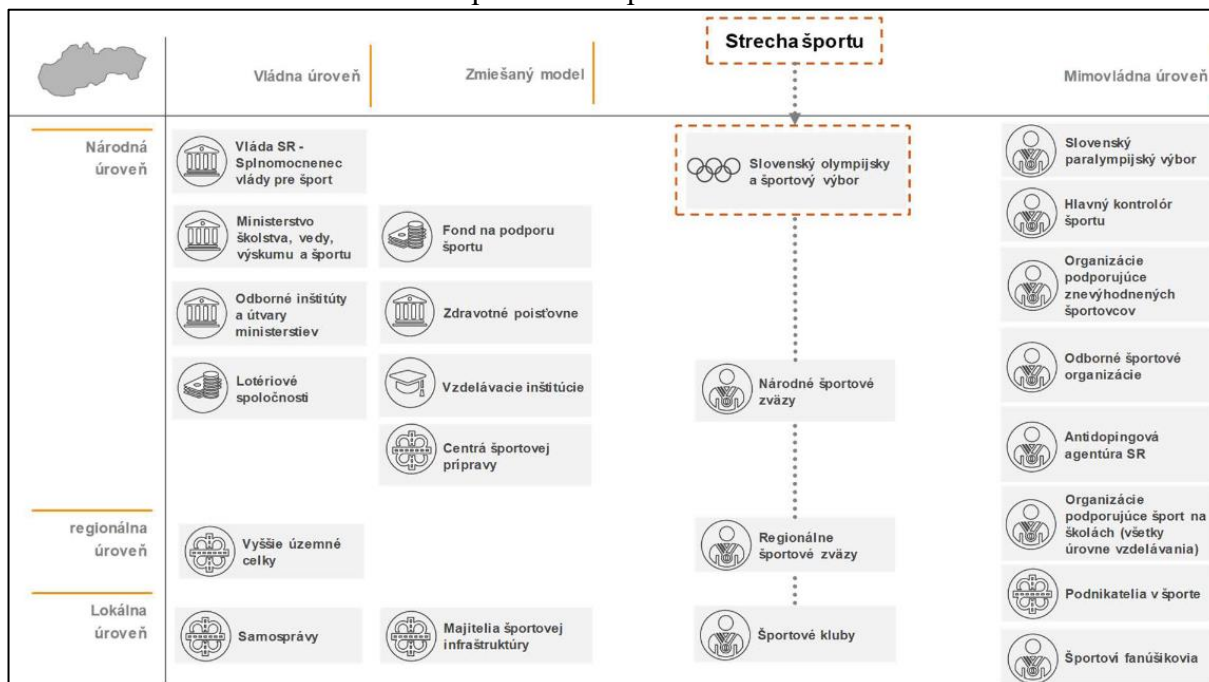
Vládna úroveň

Zmiešaný model

Strecha športu

Mimovládna úroveň

Národná úroveň

Vláda SR - Splnomocnenec vlády pre šport

Ministerstvo školstva, vedy, výskumu a športu

Fond na podporu športu

Odborné inštitúty a útvary ministerstiev

Zdravotné poisťovne

Lotériové spoločnosti

Vzdelávacie inštitúcie

Centrá športovej prípravy

Slovenský olympijsky a športový výbor

Národné športové zväzy

Slovenský paralympijský výbor

Hlavný kontrolór športu

Organizácie podporujúce znevýhodnených športovcov

Odborné športové organizácie

Antidopingová agentúra SR

regionálna úroveň

Vyššie územné celky

Regionálne športové zväzy

Organizácie podporujúce šport na školách (všetky úrovne vzdelávania)

Lokálna úroveň

Samosprávy

Majitelia športovej infraštruktúry

Športové kluby

Podnikatelia v športe

Športoví fanúšikovia